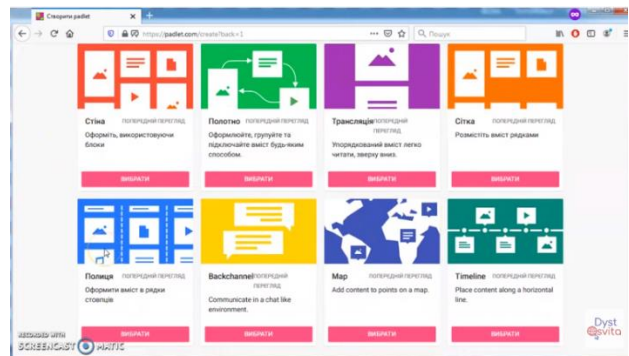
Створити padlet

https://padlet.com/create?back=1

Пошук

Стіна ПОПЕРЕДНІЙ ПЕРЕГЛЯД
Оформіть, використовуючи блоки
ВИБРАТИ

Полотно ПОПЕРЕДНІЙ ПЕРЕГЛЯД
Оформлюйте, групуйте та підключайте вміст будь-яким способом.
ВИБРАТИ

Трансляція ПОПЕРЕДНІЙ ПЕРЕГЛЯД
Упорядкований вміст легко читати, зверху вниз.
ВИБРАТИ

Сітка ПОПЕРЕДНІЙ ПЕРЕГЛЯД
Розмістіть вміст рядками
ВИБРАТИ

Полиця ПОПЕРЕДНІЙ ПЕРЕГЛЯД
Оформити вміст в рядки стовпців
ВИБРАТИ

Backchannel ПОПЕРЕДНІЙ ПЕРЕГЛЯД
Communicate in a chat like environment.
ВИБРАТИ

Map ПОПЕРЕДНІЙ ПЕРЕГЛЯД
Add content to points on a map.
ВИБРАТИ

Timeline ПОПЕРЕДНІЙ ПЕРЕГЛЯД
Place content along a horizontal line.
ВИБРАТИ

RECORDED WITH
SCREENCAST MATIC

Dyst osvita